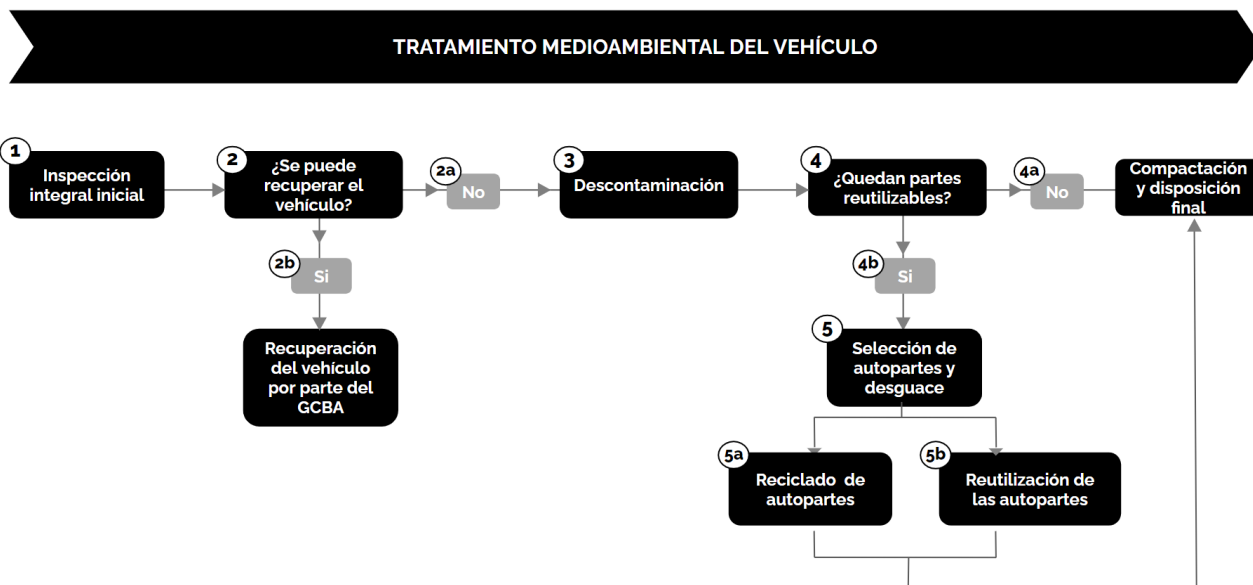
TRATAMIENTO MEDIOAMBIENTAL DEL VEHÍCULO

1
Inspección integral inicial

2
¿Se puede recuperar el vehículo?

2a
No

2b
Si

Recuperación del vehículo por parte del GCBA

3
Descontaminación

4
¿Quedan partes reutilizables?

4a
No

Compactación y disposición final

4b
Si

5
Selección de autopartes y desguace

5a
Reciclado de autopartes

5b
Reutilización de las autopartes